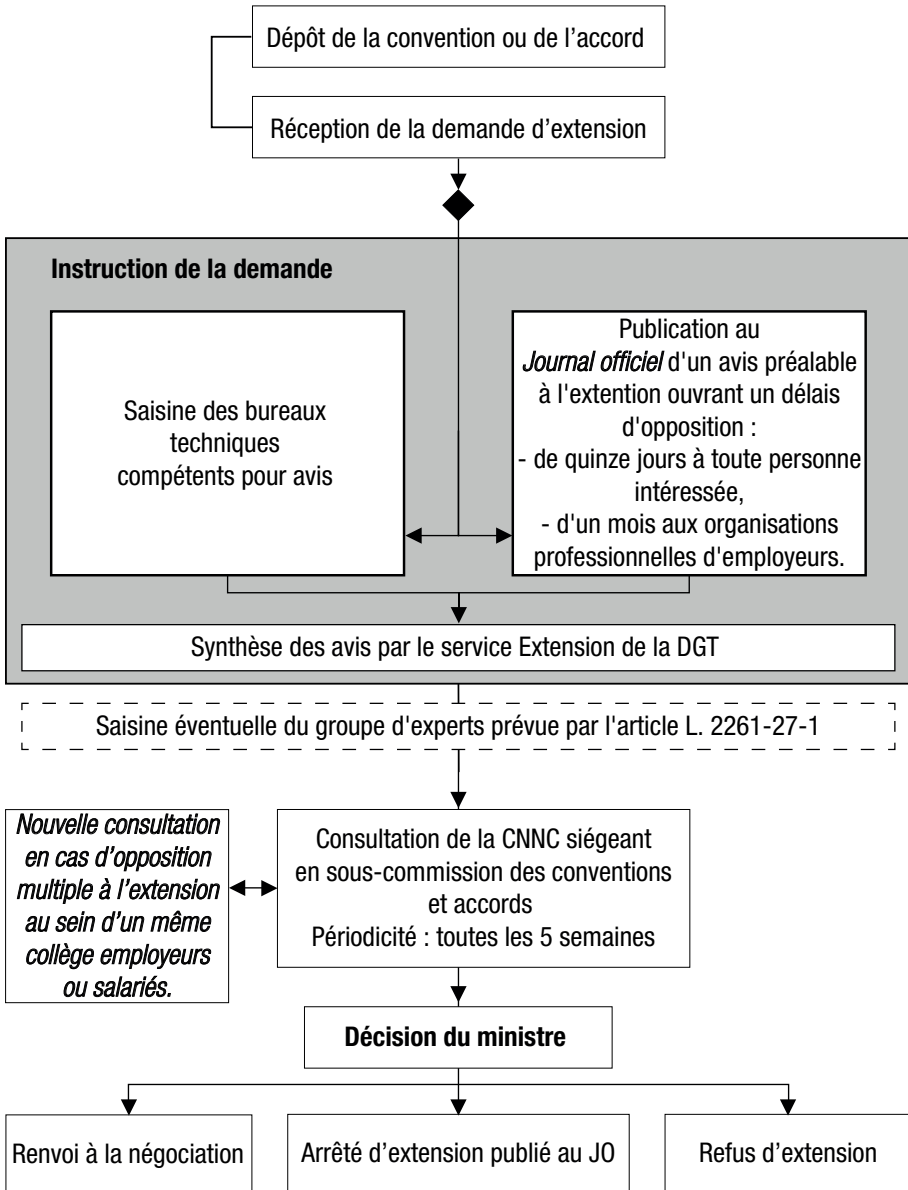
Dépôt de la convention ou de l'accord

Réception de la demande d'extension

Instruction de la demande

Saisine des bureaux techniques compétents pour avis

Publication au *Journal officiel* d'un avis préalable à l'extention ouvrant un délais d'opposition :
- de quinze jours à toute personne intéressée,
- d'un mois aux organisations professionnelles d'employeurs.

Synthèse des avis par le service Extension de la DGT

Saisine éventuelle du groupe d'experts prévue par l'article L. 2261-27-1

*Nouvelle consultation en cas d'opposition multiple à l'extension au sein d'un même collège employeurs ou salariés.*

Consultation de la CNNC siégeant en sous-commission des conventions et accords
Périodicité : toutes les 5 semaines

Décision du ministre

Renvoi à la négociation

Arrêté d'extension publié au JO

Refus d'extension